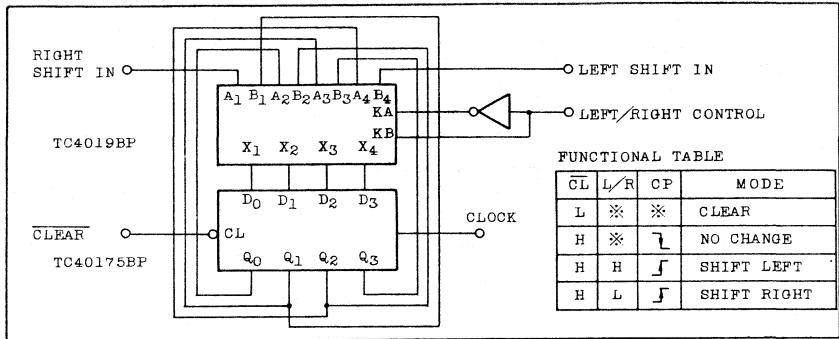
RIGHT SHIFT IN

$A_1$ $B_1$ $A_2$ $B_2$ $A_3$ $B_3$ $A_4$ $B_4$

KA

KB

$X_1$ $X_2$ $X_3$ $X_4$

TC4019BP

LEFT SHIFT IN

LEFT/RIGHT CONTROL

$D_0$ $D_1$ $D_2$ $D_3$

$\overline{CLEAR}$

CL

CLOCK

TC40175BP

$Q_0$ $Q_1$ $Q_2$ $Q_3$

FUNCTIONAL TABLE

| $\overline{CL}$ | L/R | CP | MODE |
|---|---|---|---|
| L | ※ | ※ | CLEAR |
| H | ※ | ⌉ | NO CHANGE |
| H | H | ⌈ | SHIFT LEFT |
| H | L | ⌈ | SHIFT RIGHT |